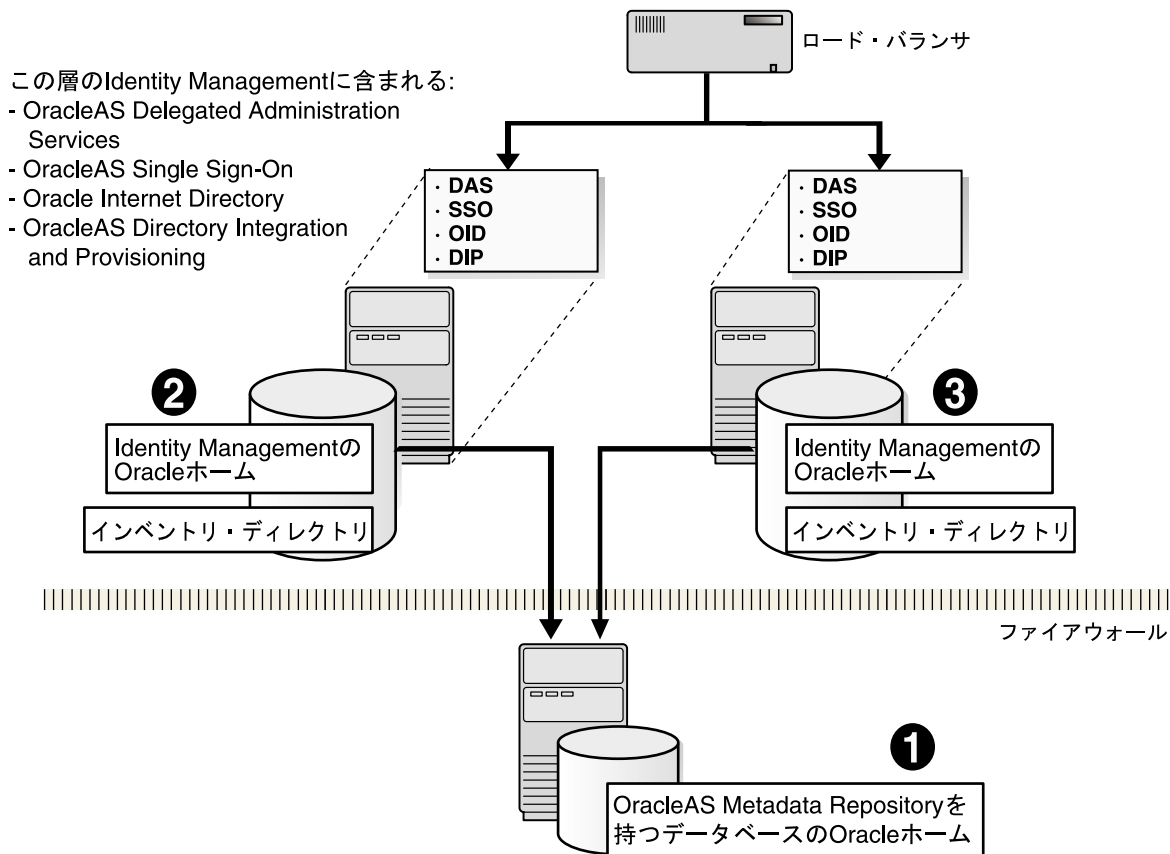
ロード・バランサ

この層のIdentity Managementに含まれる:
- OracleAS Delegated Administration Services
- OracleAS Single Sign-On
- Oracle Internet Directory
- OracleAS Directory Integration and Provisioning

· DAS
· SSO
· OID
· DIP

· DAS
· SSO
· OID
· DIP

2

Identity ManagementのOracleホーム

インベントリ・ディレクトリ

3

Identity ManagementのOracleホーム

インベントリ・ディレクトリ

ファイアウォール

1

OracleAS Metadata Repositoryを持つデータベースのOracleホーム